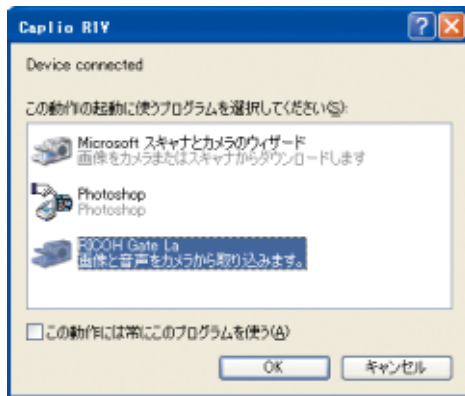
Caplio RIV

Device connected

この動作の起動に使うプログラムを選択してください(S):

Microsoft スキャナとカメラのウィザード
画像をカメラまたはスキャナからダウンロードします

Photoshop
Photoshop

RICOH Gate La
画像と音声をカメラから取り込みます。

この動作には常にこのプログラムを使う(A)

OK
キャンセル